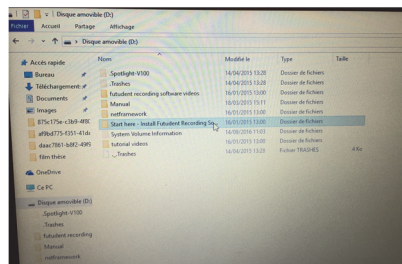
Disque amovible (D:)

Fichier Accueil Partage Affichage

Disque amovible (D:)

Accès rapide
Bureau
Téléchargements
Documents
Images
875c175e-c3b9-4f0
af9bd775-f251-41d
daac7861-b8f2-49f
film thèse
OneDrive
Ce PC
Disque amovible (D:)
.Spotlight-V100
.Trashes
futudent recording
Manual
netframework

| Nom | Modifié le | Type | Taille |
|---|---|---|---|
| .Spotlight-V100 | 14/04/2015 13:28 | Dossier de fichiers | |
| .Trashes | 14/04/2015 13:28 | Dossier de fichiers | |
| futudent recording software videos | 16/01/2015 13:00 | Dossier de fichiers | |
| Manual | 10/03/2015 15:11 | Dossier de fichiers | |
| netframework | 16/01/2015 13:00 | Dossier de fichiers | |
| Start here - Install Futudent Recording So | 16/01/2015 13:00 | Dossier de fichiers | |
| System Volume Information | 14/06/2016 11:03 | Dossier de fichiers | |
| tutorial videos | 16/01/2015 13:00 | Dossier de fichiers | |
| ._.Trashes | 14/04/2015 13:28 | Fichier TRASHES | 4 Ko |